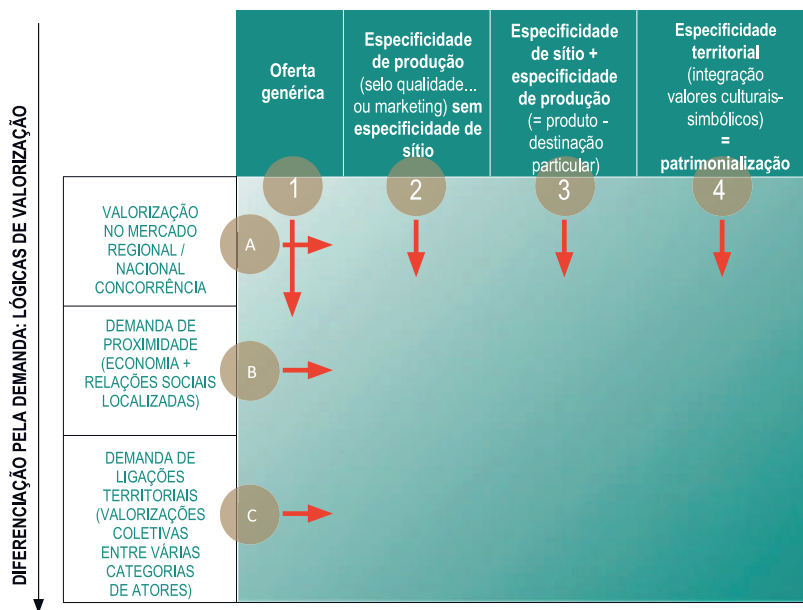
DIFERENCIAÇÃO PELA DEMANDA: LÓGICAS DE VALORIZAÇÃO

Oferta genérica

Especificidade de produção (selo qualidade... ou marketing) sem especificidade de sítio

Especificidade de sítio + especificidade de produção (= produto - destinação particular)

Especificidade territorial (integração valores culturais-simbólicos) = patrimonialização

1

2

3

4

VALORIZAÇÃO NO MERCADO REGIONAL / NACIONAL CONCORRÊNCIA

A

DEMANDA DE PROXIMIDADE (ECONOMIA + RELAÇÕES SOCIAIS LOCALIZADAS)

B

DEMANDA DE LIGAÇÕES TERRITORIAIS (VALORIZAÇÕES COLETIVAS ENTRE VÁRIAS CATEGORIAS DE ATORES)

C